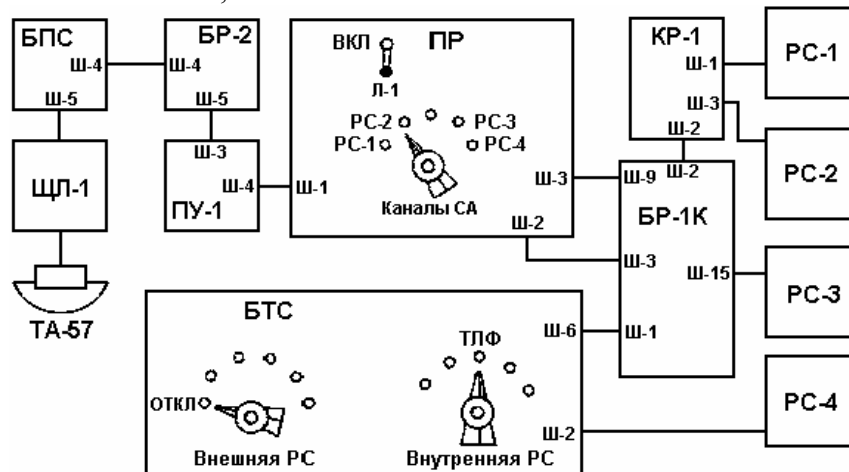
БПС
Ш-4
Ш-5
ЩЛ-1
ТА-57
БР-2
Ш-4
Ш-5
Ш-3
ПУ-1
Ш-4
ПР
ВКЛ
Л-1
РС-2
РС-3
РС-1
РС-4
Каналы СА
Ш-1
Ш-3
Ш-2
КР-1
Ш-1
Ш-3
Ш-2
РС-1
РС-2
Ш-9
Ш-2
БР-1К
Ш-3
Ш-15
Ш-1
РС-3
РС-4
БТС
ОТКЛ
Внешняя РС
ТЛФ
Внутренняя РС
Ш-6
Ш-2